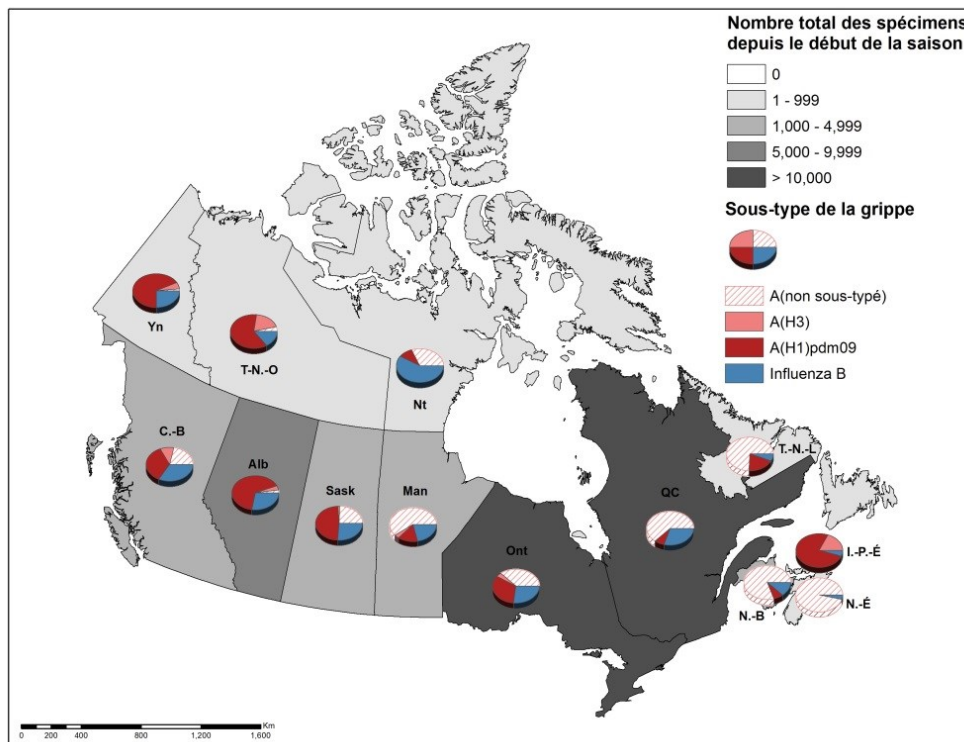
Nombre total des spécimens depuis le début de la saison

0
1 - 999
1,000 - 4,999
5,000 - 9,999
> 10,000

Sous-type de la grippe

A(non sous-typé)
A(H3)
A(H1)pdm09
Influenza B

Yn
T.-N.-O
Nt
C.-B
Alb
Sask
Man
Ont
QC
T.-N.-L
I.-P.-É
N.-B
N.-É

0 200 400 800 1,200 1,600
Km